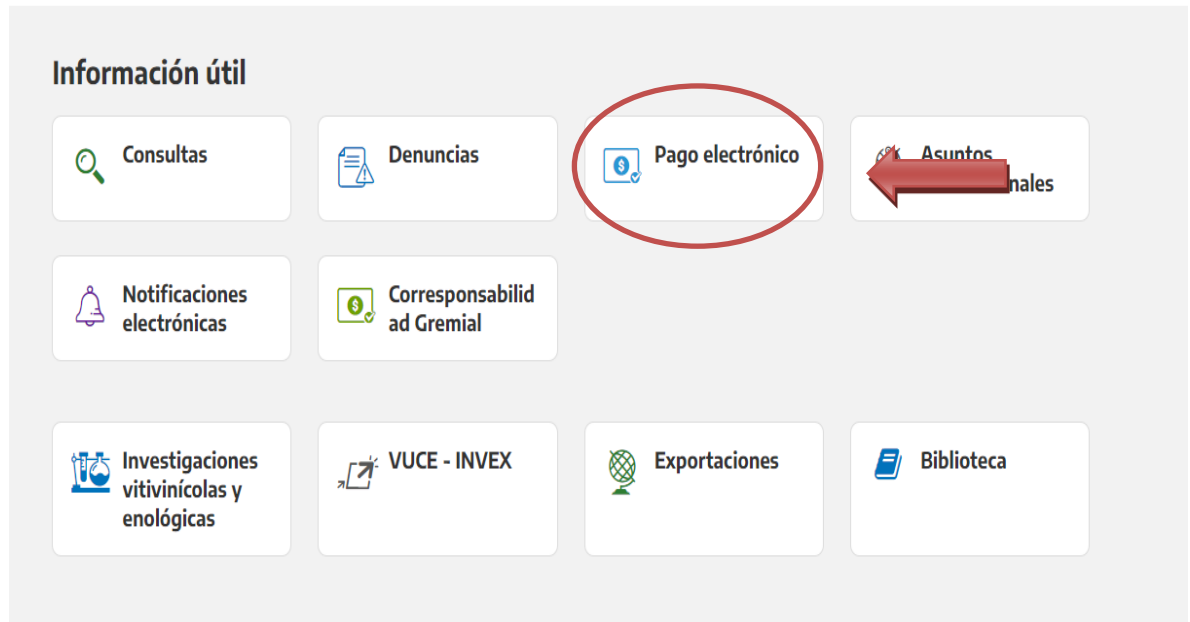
Información útil

Consultas

Denuncias

Pago electrónico

Asuntos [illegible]nales

Notificaciones electrónicas

Corresponsabilidad Gremial

Investigaciones vitivinícolas y enológicas

VUCE - INVEX

Exportaciones

Biblioteca